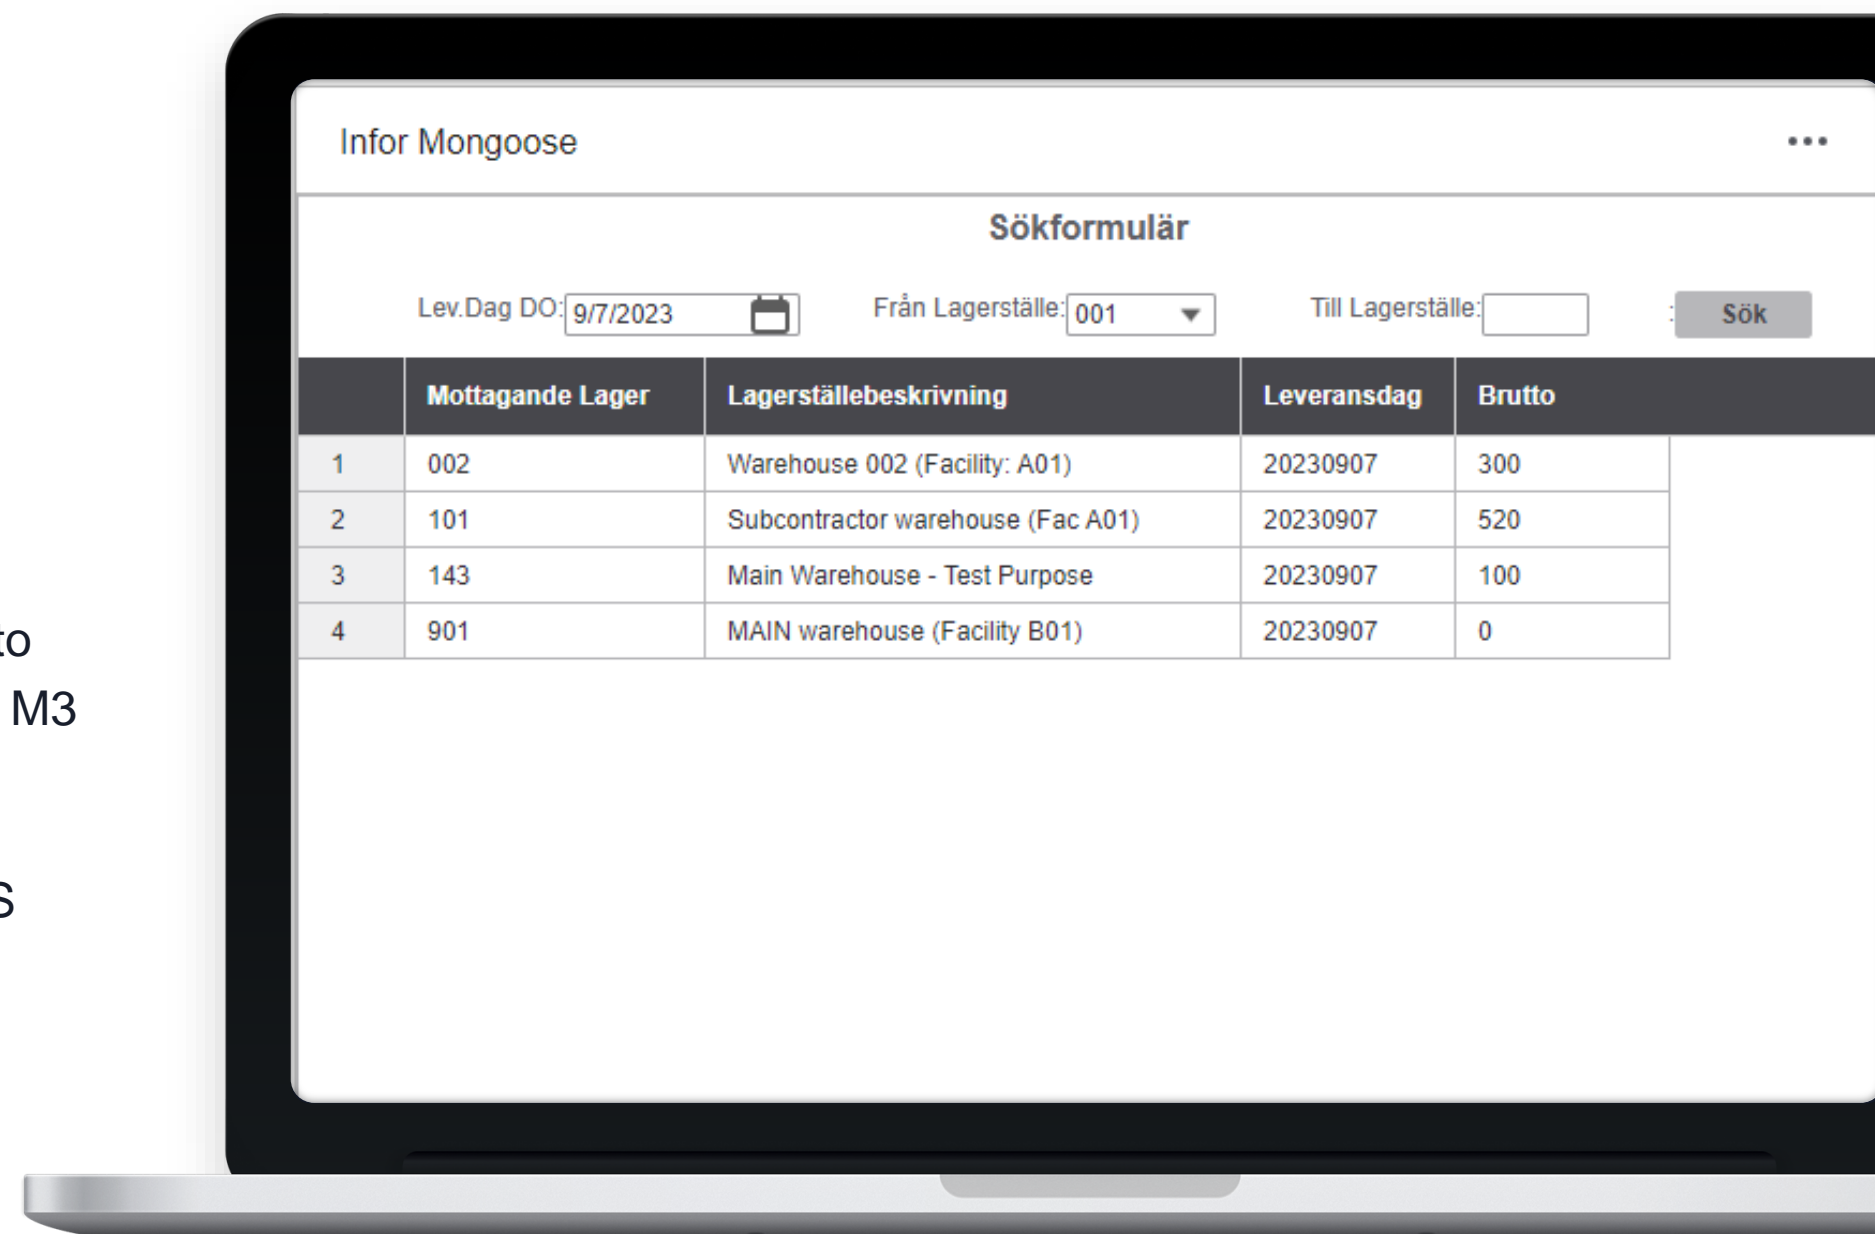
to
M3
S

Infor Mongoose

Sökformulär

Lev.Dag DO: 9/7/2023 Från Lagerställe: 001 Till Lagerställe: Sök

| | Mottagande Lager | Lagerställebeskrivning | Leveransdag | Brutto |
|---|---|---|---|---|
| 1 | 002 | Warehouse 002 (Facility: A01) | 20230907 | 300 |
| 2 | 101 | Subcontractor warehouse (Fac A01) | 20230907 | 520 |
| 3 | 143 | Main Warehouse - Test Purpose | 20230907 | 100 |
| 4 | 901 | MAIN warehouse (Facility B01) | 20230907 | 0 |